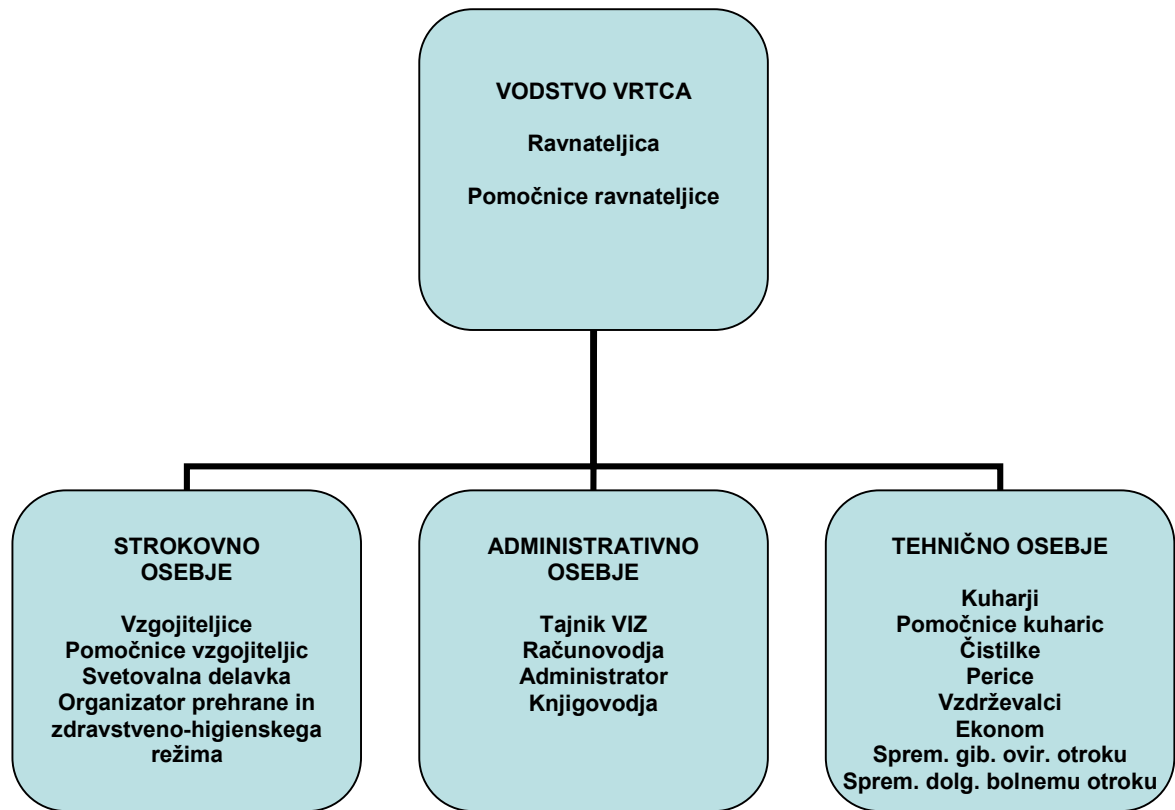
VODSTVO VRTCA

Ravnateljica

Pomočnice ravnateljice

STROKOVNO OSEBJE

Vzgojiteljice
Pomočnice vzgojiteljic
Svetovalna delavka
Organizator prehrane in zdravstveno-higienskega režima

ADMINISTRATIVNO OSEBJE

Tajnik VIZ
Računovodja
Administrator
Knjigovodja

TEHNIČNO OSEBJE

Kuharji
Pomočnice kuharic
Čistilke
Perice
Vzdrževalci
Ekonom
Sprem. gib. ovir. otroku
Sprem. dolg. bolnemu otroku